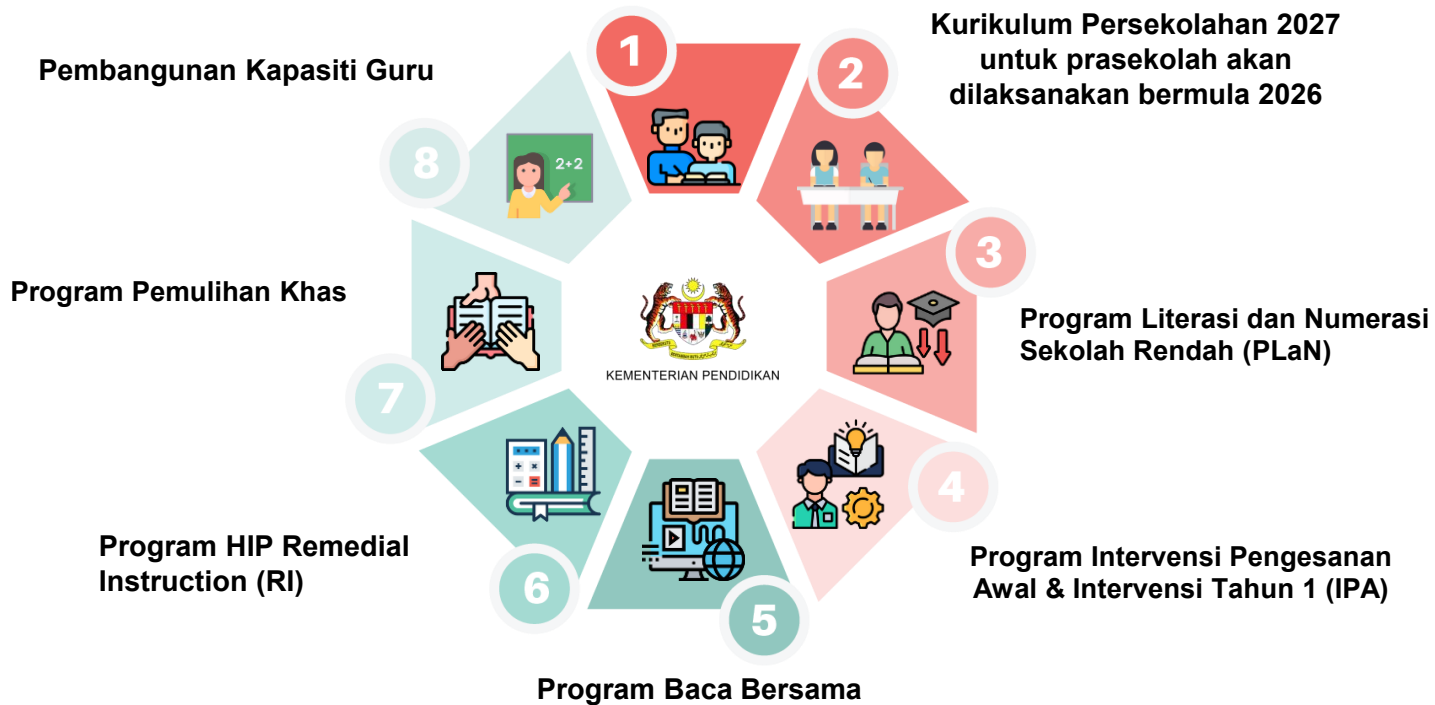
Pembangunan Kapasiti Guru

1

2

Kurikulum Persekolahan 2027 untuk prasekolah akan dilaksanakan bermula 2026

8

2+2

3

Program Pemulihan Khas

KEMENTERIAN PENDIDIKAN

Program Literasi dan Numerasi Sekolah Rendah (PLaN)

7

4

Program HIP Remedial Instruction (RI)

6

Program Intervensi Pengesanan Awal & Intervensi Tahun 1 (IPA)

5

Program Baca Bersama